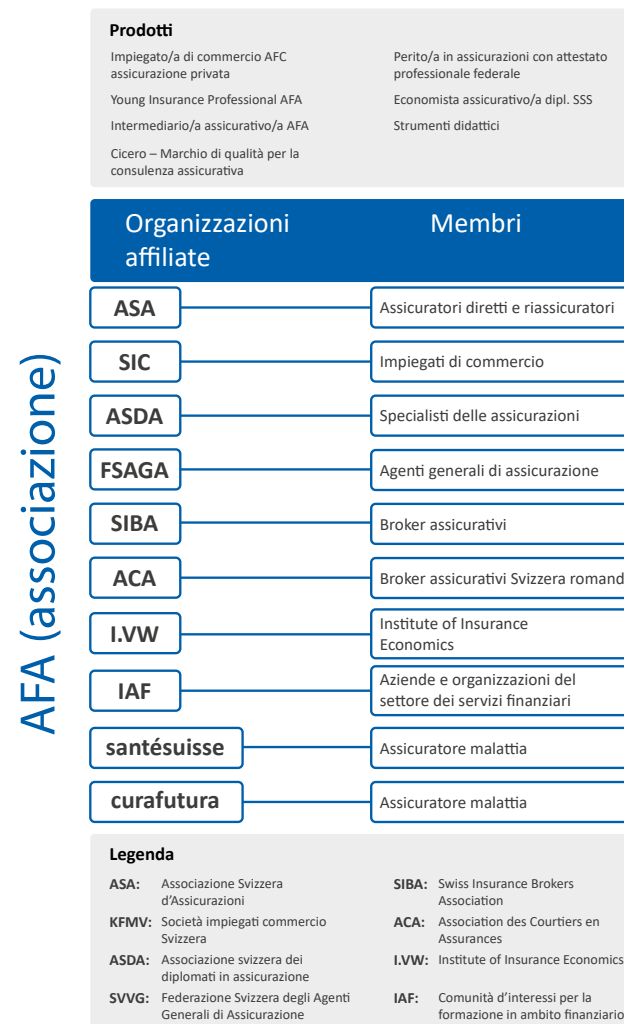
AFA (associazione)

**Prodotti**

Impiegato/a di commercio AFC assicurazione privata

Young Insurance Professional AFA

Intermediario/a assicurativo/a AFA

Cicero – Marchio di qualità per la consulenza assicurativa

Perito/a in assicurazioni con attestato professionale federale

Economista assicurativo/a dipl. SSS

Strumenti didattici

| Organizzazioni affiliate | Membri |
|---|---|
| ASA | Assicuratori diretti e riassicuratori |
| SIC | Impiegati di commercio |
| ASDA | Specialisti delle assicurazioni |
| FSAGA | Agenti generali di assicurazione |
| SIBA | Broker assicurativi |
| ACA | Broker assicurativi Svizzera romand |
| I.VW | Institute of Insurance Economics |
| IAF | Aziende e organizzazioni del settore dei servizi finanziari |
| santésuisse | Assicuratore malattia |
| curafutura | Assicuratore malattia |

**Legenda**

ASA: Associazione Svizzera d'Assicurazioni

KFMV: Società impiegati commercio Svizzera

ASDA: Associazione svizzera dei diplomati in assicurazione

SVVG: Federazione Svizzera degli Agenti Generali di Assicurazione

SIBA: Swiss Insurance Brokers Association

ACA: Association des Courtiers en Assurances

I.VW: Institute of Insurance Economics

IAF: Comunità d'interessi per la formazione in ambito finanziario